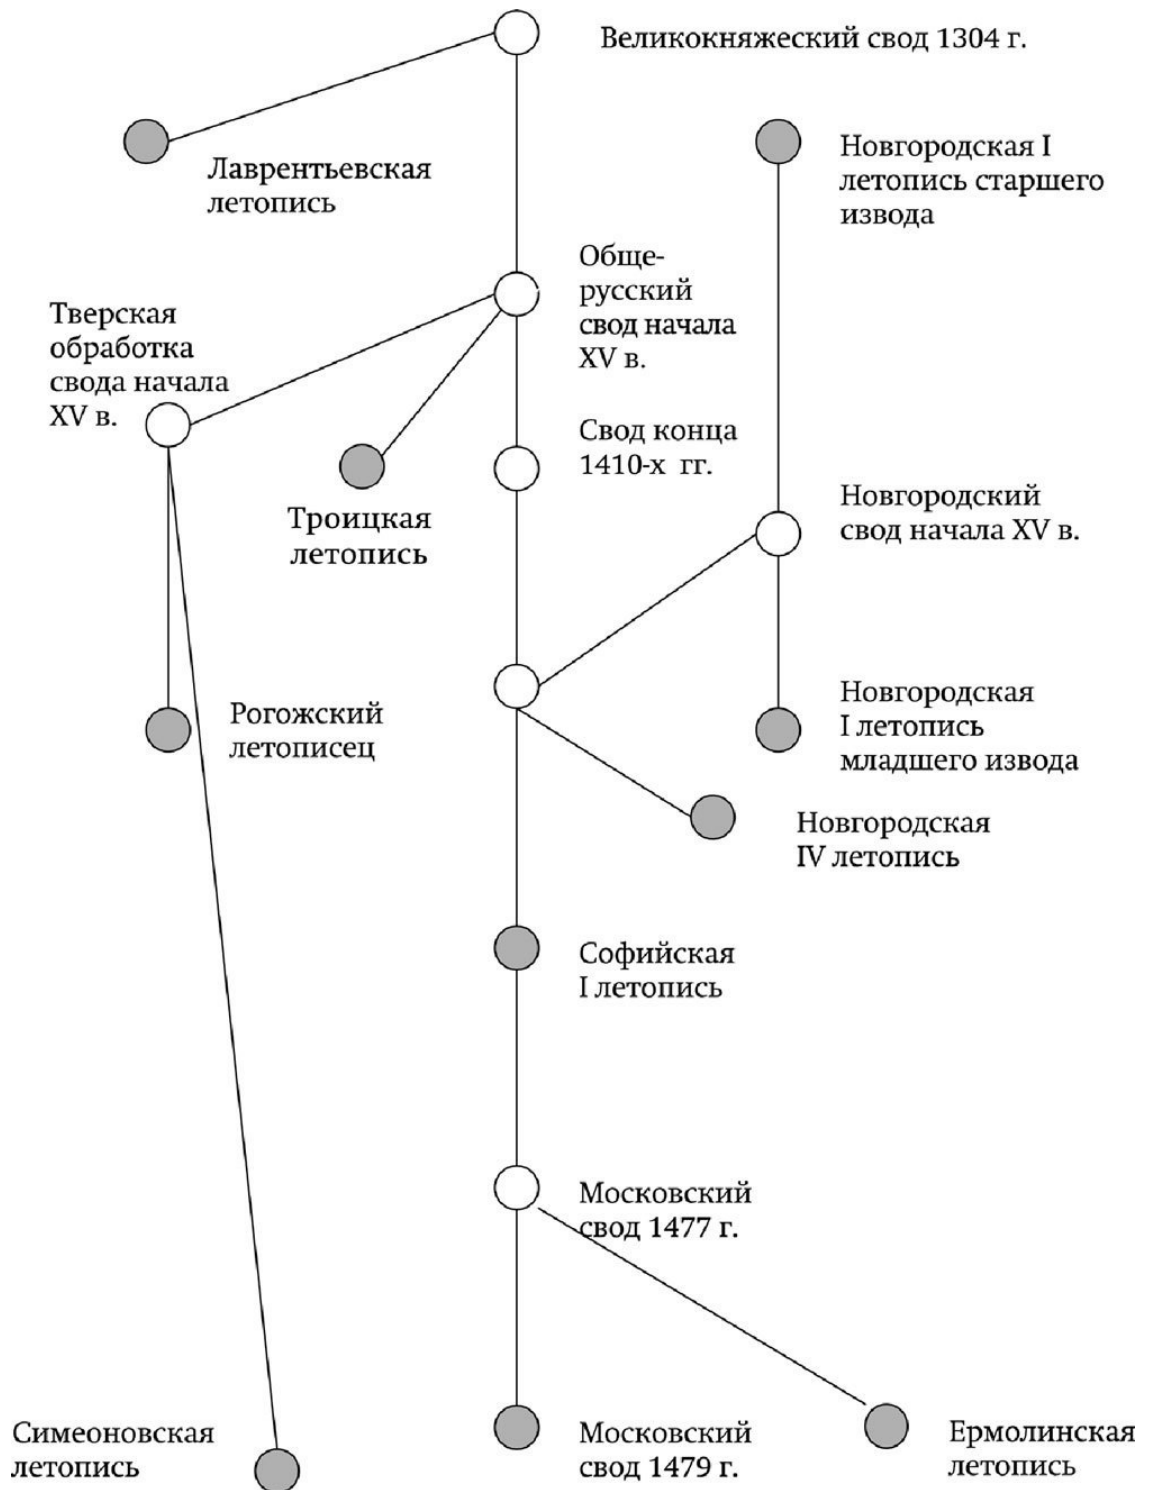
Великокняжеский свод 1304 г.

Лаврентьевская летопись

Новгородская I летопись старшего извода

Обще-русский свод начала XV в.

Тверская обработка свода начала XV в.

Свод конца 1410-х гг.

Троицкая летопись

Новгородский свод начала XV в.

Рогожский летописец

Новгородская I летопись младшего извода

Новгородская IV летопись

Софийская I летопись

Московский свод 1477 г.

Симеоновская летопись

Московский свод 1479 г.

Ермолинская летопись